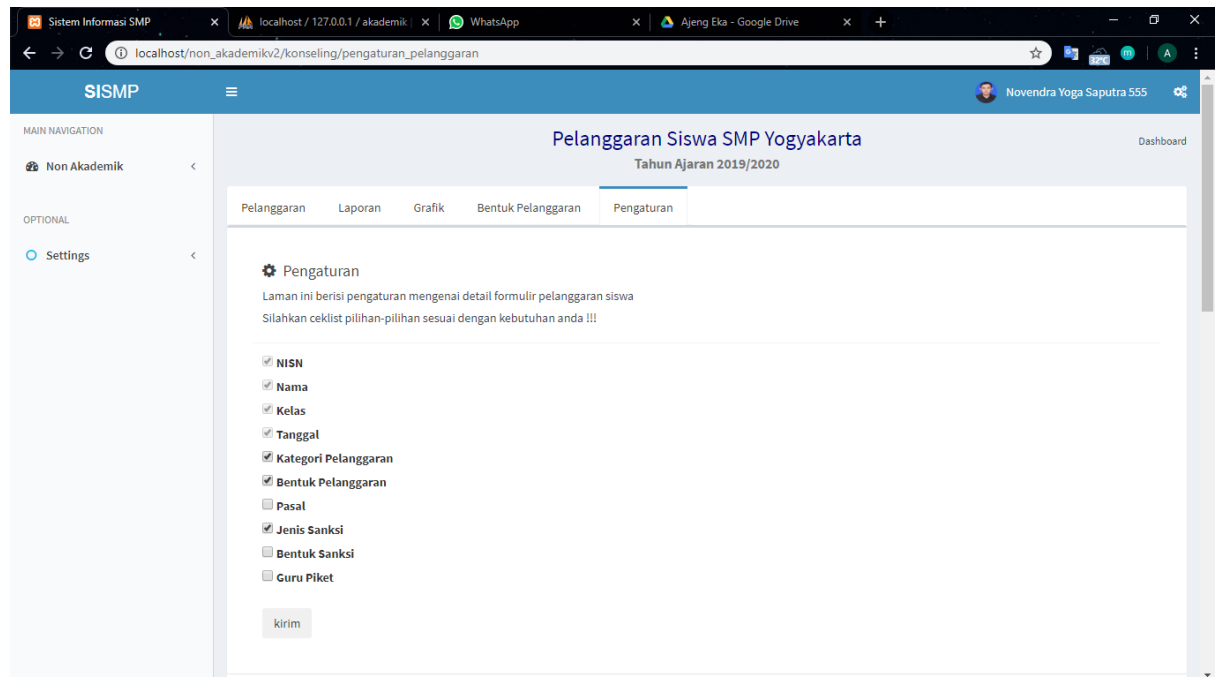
Sistem Informasi SMP
localhost / 127.0.0.1 / akademik
WhatsApp
Ajeng Eka - Google Drive

localhost/non_akademikv2/konseling/pengaturan_pelanggaran

SISMP
Novendra Yoga Saputra 555

MAIN NAVIGATION
Non Akademik
OPTIONAL
Settings

Pelanggaran Siswa SMP Yogyakarta
Tahun Ajaran 2019/2020
Dashboard

Pelanggaran | Laporan | Grafik | Bentuk Pelanggaran | Pengaturan

Pengaturan
Laman ini berisi pengaturan mengenai detail formulir pelanggaran siswa
Silahkan ceklist pilihan-pilihan sesuai dengan kebutuhan anda !!!

NISN
Nama
Kelas
Tanggal
Kategori Pelanggaran
Bentuk Pelanggaran
Pasal
Jenis Sanksi
Bentuk Sanksi
Guru Piket

kirim